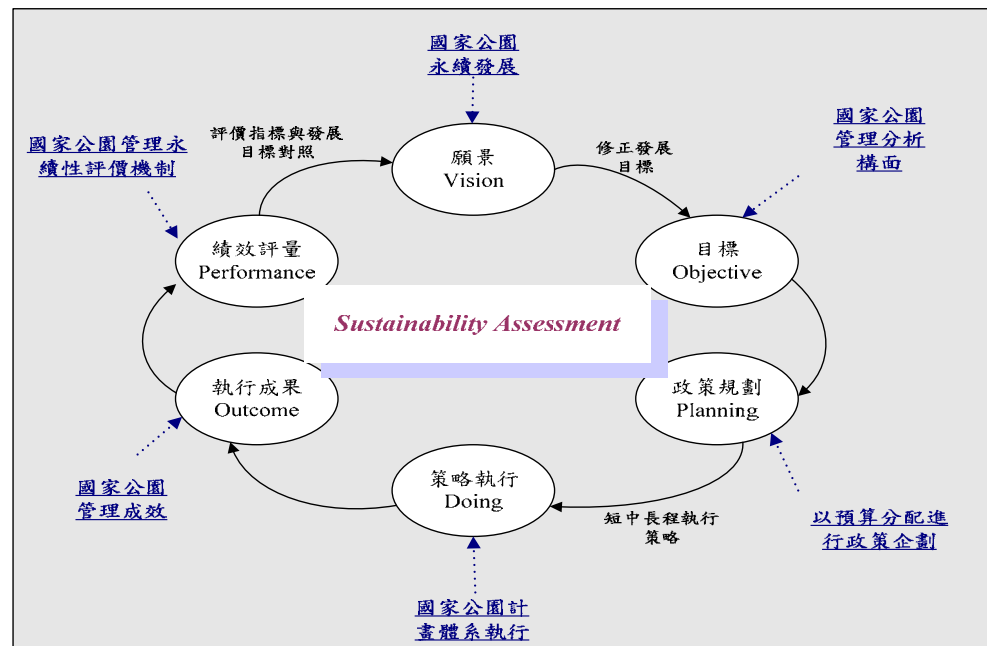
國家公園
永續發展

評價指標與發展
目標對照

願景
Vision

修正發展
目標

國家公園管理永
續性評價機制

國家公園
管理分析
構面

績效評量
Performance

目標
Objective

Sustainability Assessment

執行成果
Outcome

政策規劃
Planning

策略執行
Doing

國家公園
管理成效

短中長程執行
策略

以預算分配進
行政策企劃

國家公園計
畫體系執行